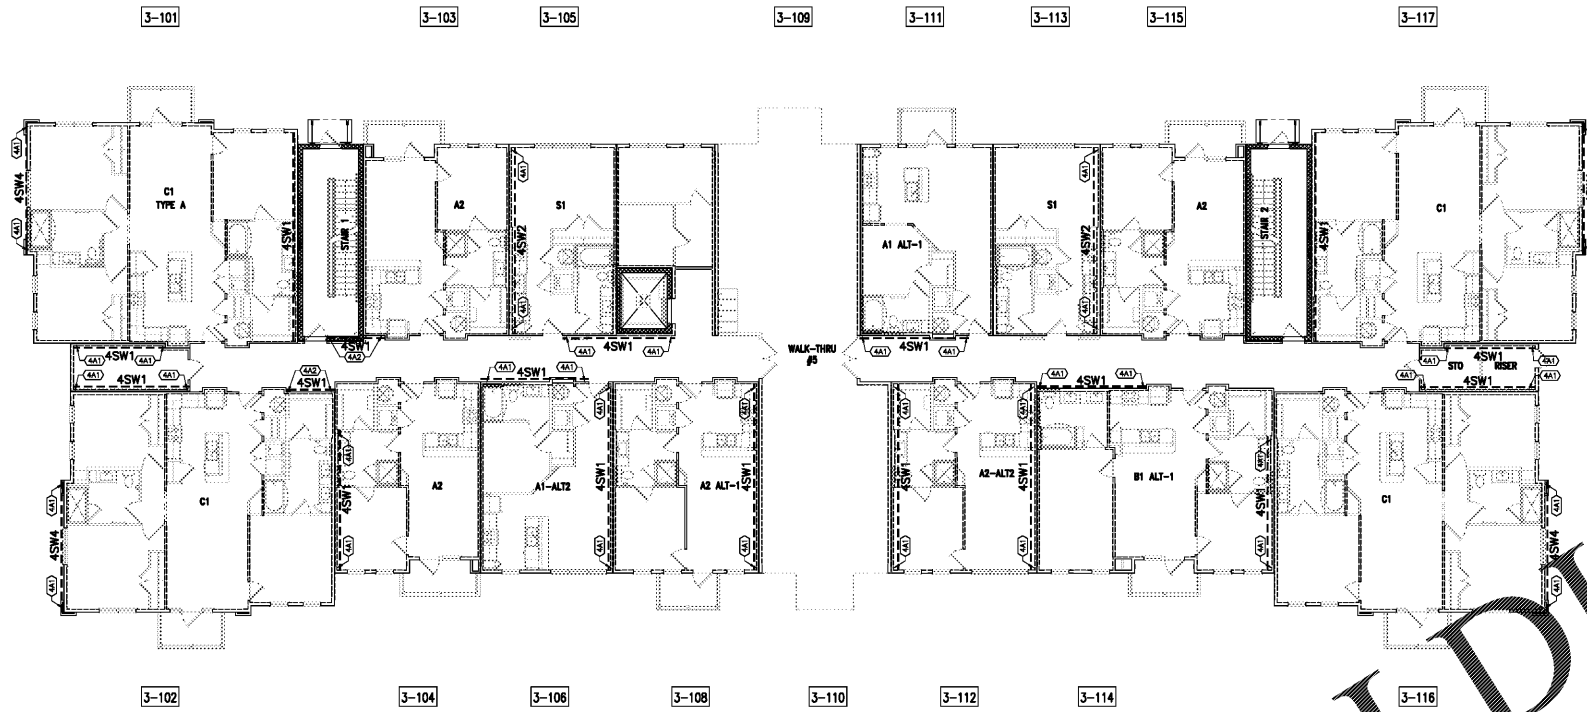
3-101 3-103 3-105 3-109 3-111 3-113 3-115 3-117

4SW4
4A1
4A1
C1
TYPE A
4SW1
STAIR 1
A2
4A1
4SW2
S1
4A1
4SW1
4A2
4A1
4SW1
4A1
4A1
4SW1
4A1
4A1
4SW1
4A1
WALK-THRU
#5
4A1
4SW1
4A1
A1 ALT-1
S1
4A1
4SW2
4A1
A2
STAIR 2
4SW1
C1
4A2
4SW1
4A1
4A1
4SW1
4A1
4A1
4SW1
4A1
4A1
4SW1
4A1
STO
RISER
4SW1
4A1
4A1

C1
4SW4
4A1
4A1
4SW1
4A1
A2
A1-ALT2
4A1
4SW1
4A1
A2 ALT-1
4A1
4SW1
4A1
4A1
4SW1
4A1
A2-ALT2
4A1
4SW1
4A1
B1 ALT-1
4A1
4SW1
4A1
C1
4SW4
4A1

3-102 3-104 3-106 3-108 3-110 3-112 3-114 3-116